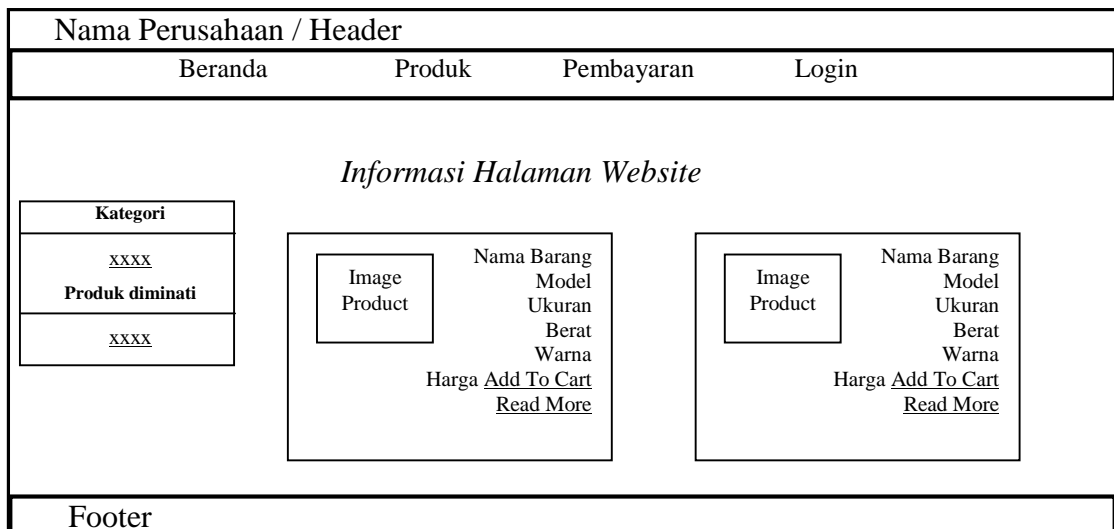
Nama Perusahaan / Header

Beranda Produk Pembayaran Login

*Informasi Halaman Website*

Kategori

xxxx

Produk diminati

xxxx

Image Product

Nama Barang
Model
Ukuran
Berat
Warna
Harga Add To Cart
Read More

Image Product

Nama Barang
Model
Ukuran
Berat
Warna
Harga Add To Cart
Read More

Footer